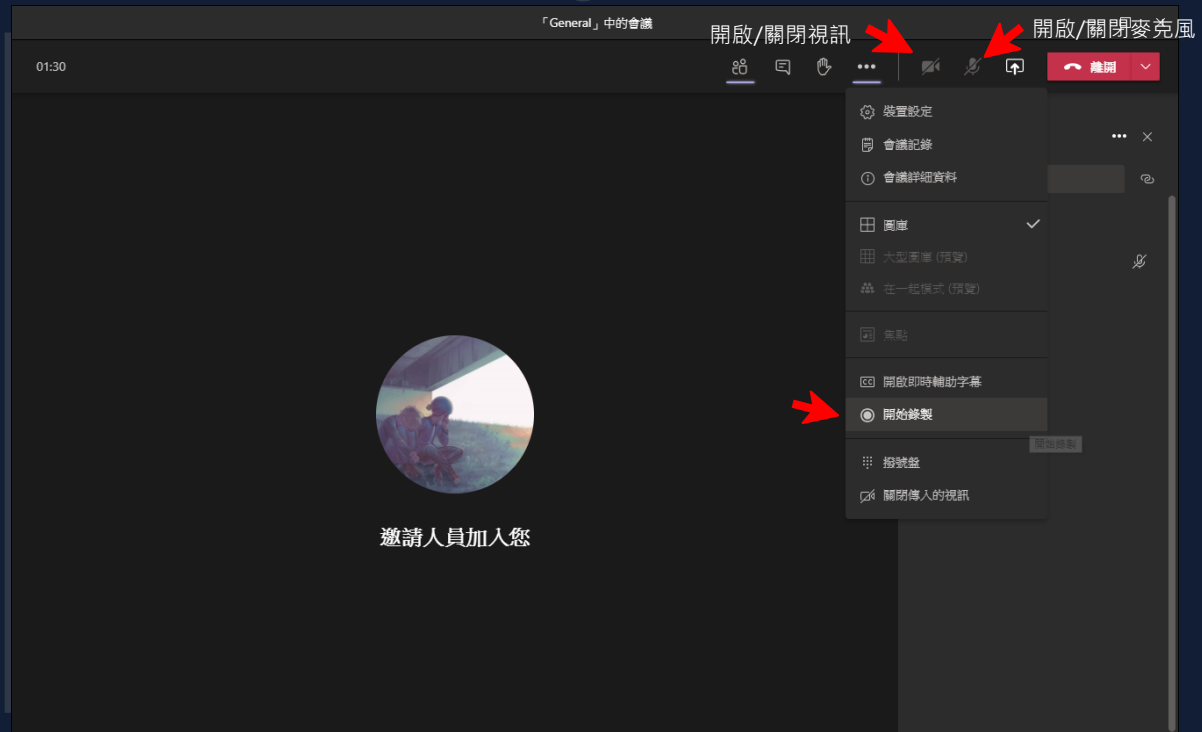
「General」中的會議

01:30

開啟/關閉視訊

開啟/關閉麥克風

離開

裝置設定
會議記錄
會議詳細資料
圖庫
大型圖庫 (預覽)
在一起模式 (預覽)
焦點
開啟即時輔助字幕
開始錄製
撥號盤
關閉傳入的視訊

開始錄製

邀請人員加入您